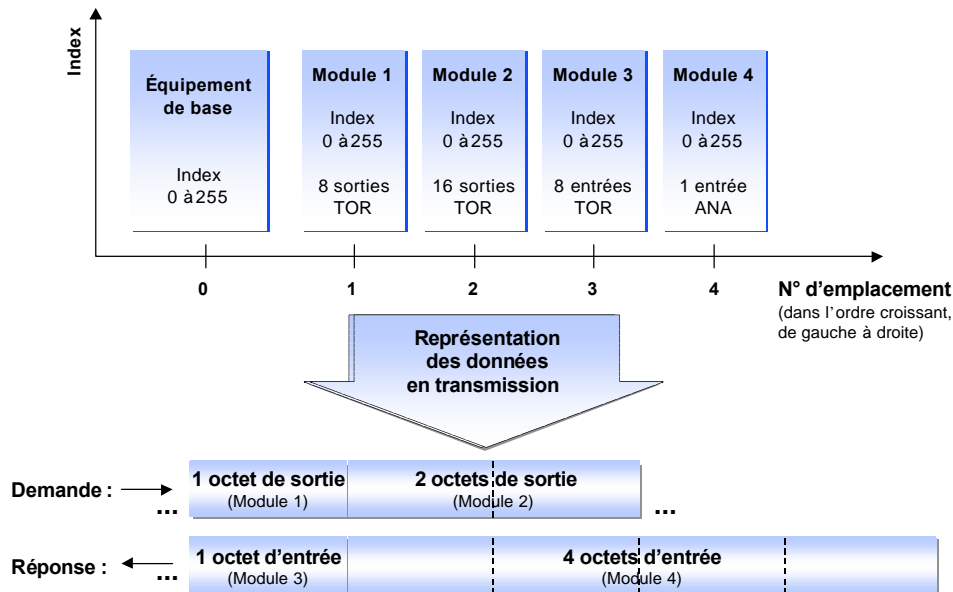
Index

Équipement de base

Index 0 à255

Module 1

Index 0 à255

8 sorties TOR

Module 2

Index 0 à255

16 sorties TOR

Module 3

Index 0 à255

8 entrées TOR

Module 4

Index 0 à255

1 entrée ANA

0 1 2 3 4

N° d'emplacement (dans l'ordre croissant, de gauche à droite)

Représentation des données en transmission

Demande : ... 1 octet de sortie (Module 1) 2 octets de sortie (Module 2) ...

Réponse : ... 1 octet d'entrée (Module 3) 4 octets d'entrée (Module 4)